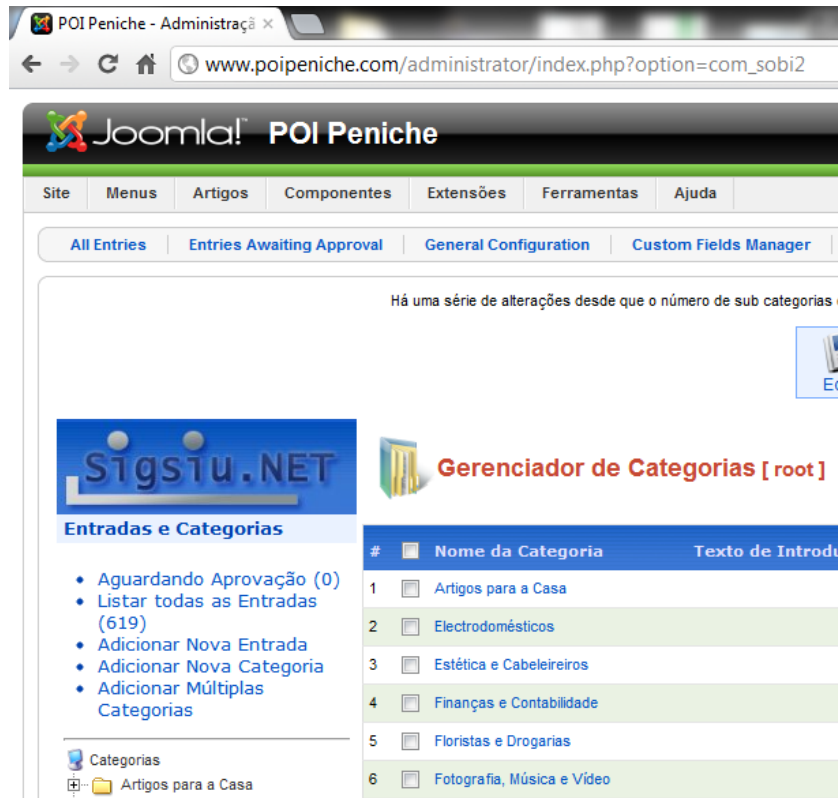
POI Peniche - Administraçã ×

www.poipeniche.com/administrator/index.php?option=com_sobi2

Joomla! POI Peniche

Site | Menus | Artigos | Componentes | Extensões | Ferramentas | Ajuda

All Entries | Entries Awaiting Approval | General Configuration | Custom Fields Manager

Há uma série de alterações desde que o número de sub categorias

Ec

Sigsiu.NET

Entradas e Categorias

• Aguardando Aprovação (0)
• Listar todas as Entradas (619)
• Adicionar Nova Entrada
• Adicionar Nova Categoria
• Adicionar Múltiplas Categorias

Categorias
Artigos para a Casa

Gerenciador de Categorias [ root ]

| # | | Nome da Categoria | Texto de Introdu |
|---|---|---|---|
| 1 | | Artigos para a Casa | |
| 2 | | Electrodomésticos | |
| 3 | | Estética e Cabeleireiros | |
| 4 | | Finanças e Contabilidade | |
| 5 | | Floristas e Drogarias | |
| 6 | | Fotografia, Música e Vídeo | |